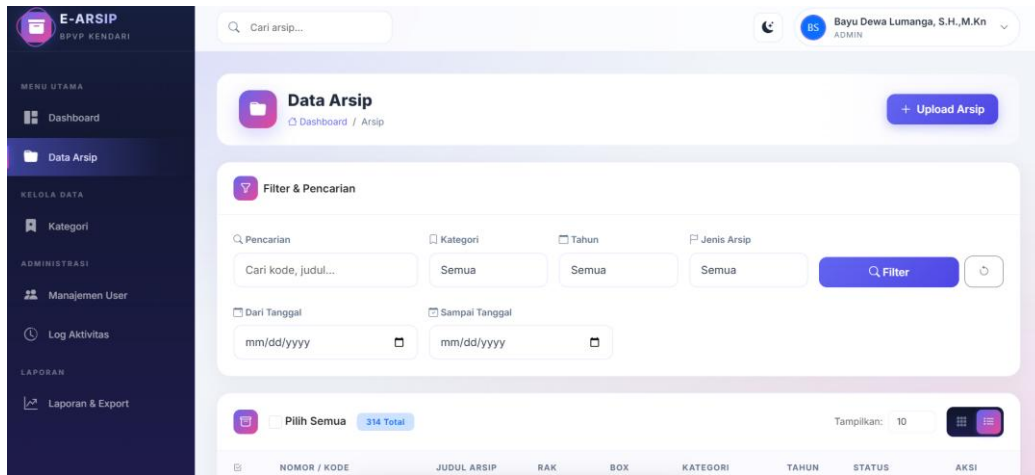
E-ARSIP
BPVP KENDARI

MENU UTAMA
Dashboard
Data Arsip
KELOLA DATA
Kategori
ADMINISTRASI
Manajemen User
Log Aktivitas
LAPORAN
Laporan & Export

Cari arsip...

BS Bayu Dewa Lumanga, S.H.,M.Kn
ADMIN

Data Arsip
Dashboard / Arsip

+ Upload Arsip

Filter & Pencarian

Pencarian
Cari kode, judul...
Kategori
Semua
Tahun
Semua
Jenis Arsip
Semua
Filter

Dari Tanggal
mm/dd/yyyy
Sampai Tanggal
mm/dd/yyyy

Pilih Semua 314 Total
Tampilkan: 10

| NOMOR / KODE | JUDUL ARSIP | RAK | BOX | KATEGORI | TAHUN | STATUS | AKSI |
|---|---|---|---|---|---|---|---|